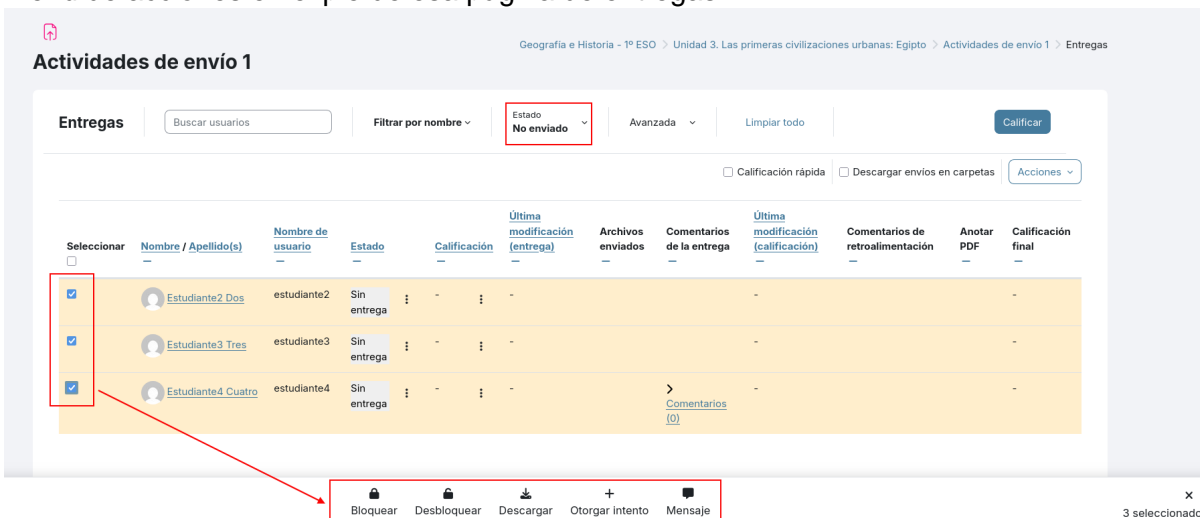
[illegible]

Geografía e Historia - 1º ESO > Unidad 3. Las primeras civilizaciones urbanas: Egipto > Actividades de envío 1 > Entregas

Actividades de envío 1

Entregas | Buscar usuarios | Filtrar por nombre | Estado No enviado | Avanzada | Limpiar todo | Calificar

Calificación rápida | Descargar envíos en carpetas | Acciones

| Seleccionar | Nombre / Apellido(s) | Nombre de usuario | Estado | Calificación | Última modificación (entrega) | Archivos enviados | Comentarios de la entrega | Última modificación (calificación) | Comentarios de retroalimentación | Anotar PDF | Calificación final |
|---|---|---|---|---|---|---|---|---|---|---|---|
| ☑ | Estudiante2 Dos | estudiante2 | Sin entrega | - | - | | | - | | | - |
| ☑ | Estudiante3 Tres | estudiante3 | Sin entrega | - | - | | | - | | | - |
| ☑ | Estudiante4 Cuatro | estudiante4 | Sin entrega | - | - | | Comentarios (0) | - | | | - |

Bloquear | Desbloquear | Descargar | Otorgar intento | Mensaje

×
3 seleccionado